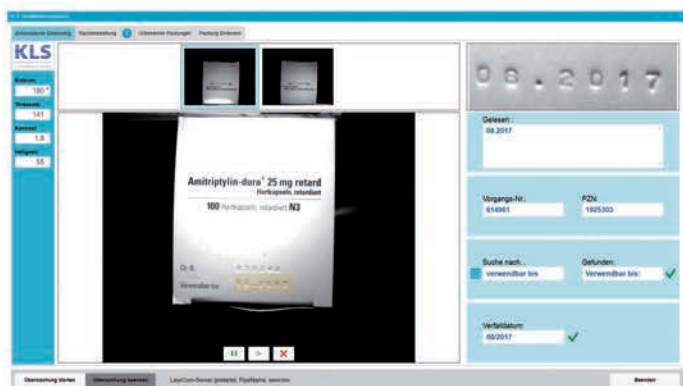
KLS

Drehen
180°
Threshold
141
Kontrast
1.0
Helligkeit
55

Amitriptylin-dura® 25 mg retard
Hartkapseln, retardiert
100 Hartkapseln, retardiert N3

Ch.-B.
Verwendbar bis

08.2017

Gelesen :
08.2017

Vorgangs-Nr.:
614961

PZN:
1925303

Suche nach :
verwendbar bis

Gefunden:
Verwendbar bis:

Verfalldatum:
08/2017

Überwachung starten
Überwachung beenden

Beenden